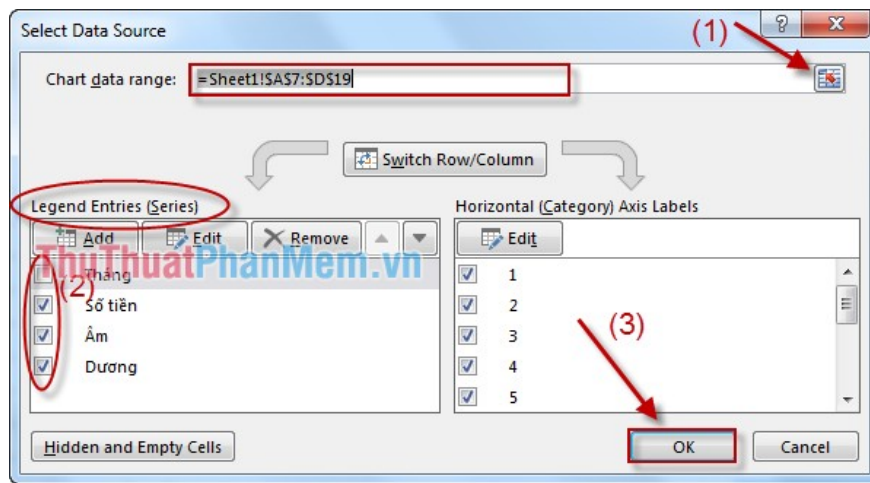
Select Data Source

?

X

(1)

Chart data range: =Sheet1!$A$7:$D$19

Switch Row/Column

Legend Entries (Series)

Add

Edit

Remove

ThuThuatPhanMem.vn

Tháng

(2)

Số tiền

Âm

Dương

Horizontal (Category) Axis Labels

Edit

1

2

3

4

5

(3)

Hidden and Empty Cells

OK

Cancel